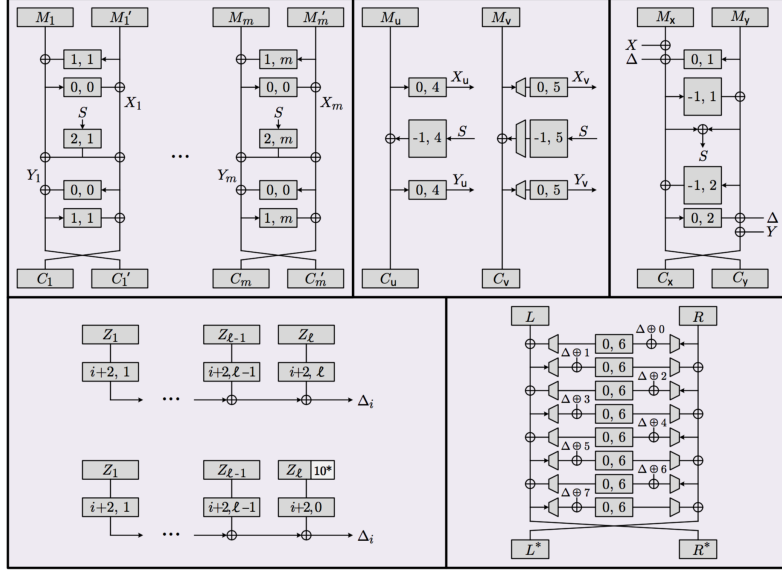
$M_1$ $M_1'$
1, 1
0, 0
$X_1$
$S$
2, 1
$Y_1$
0, 0
1, 1
$C_1$ $C_1'$

$\cdots$

$M_m$ $M_m'$
1, $m$
0, 0
$X_m$
$S$
2, $m$
$Y_m$
0, 0
1, $m$
$C_m$ $C_m'$

$M_u$ $M_v$
0, 4 $X_u$
0, 5 $X_v$
-1, 4 $S$
-1, 5 $S$
0, 4 $Y_u$
0, 5 $Y_v$
$C_u$ $C_v$

$M_x$ $M_y$
$X$
$\Delta$
0, 1
-1, 1
$S$
-1, 2
0, 2
$\Delta$
$Y$
$C_x$ $C_y$

$Z_1$
$i$+2, 1
$\cdots$
$Z_{\ell-1}$
$i$+2, $\ell$−1
$Z_\ell$
$i$+2, $\ell$
$\Delta_i$

$Z_1$
$i$+2, 1
$\cdots$
$Z_{\ell-1}$
$i$+2, $\ell$−1
$Z_\ell$ 10*
$i$+2, 0
$\Delta_i$

$L$ $R$
$\Delta \oplus 0$
0, 6
$\Delta \oplus 1$
0, 6
$\Delta \oplus 2$
0, 6
$\Delta \oplus 3$
0, 6
$\Delta \oplus 4$
0, 6
$\Delta \oplus 5$
0, 6
$\Delta \oplus 6$
0, 6
$\Delta \oplus 7$
0, 6
$L^*$ $R^*$